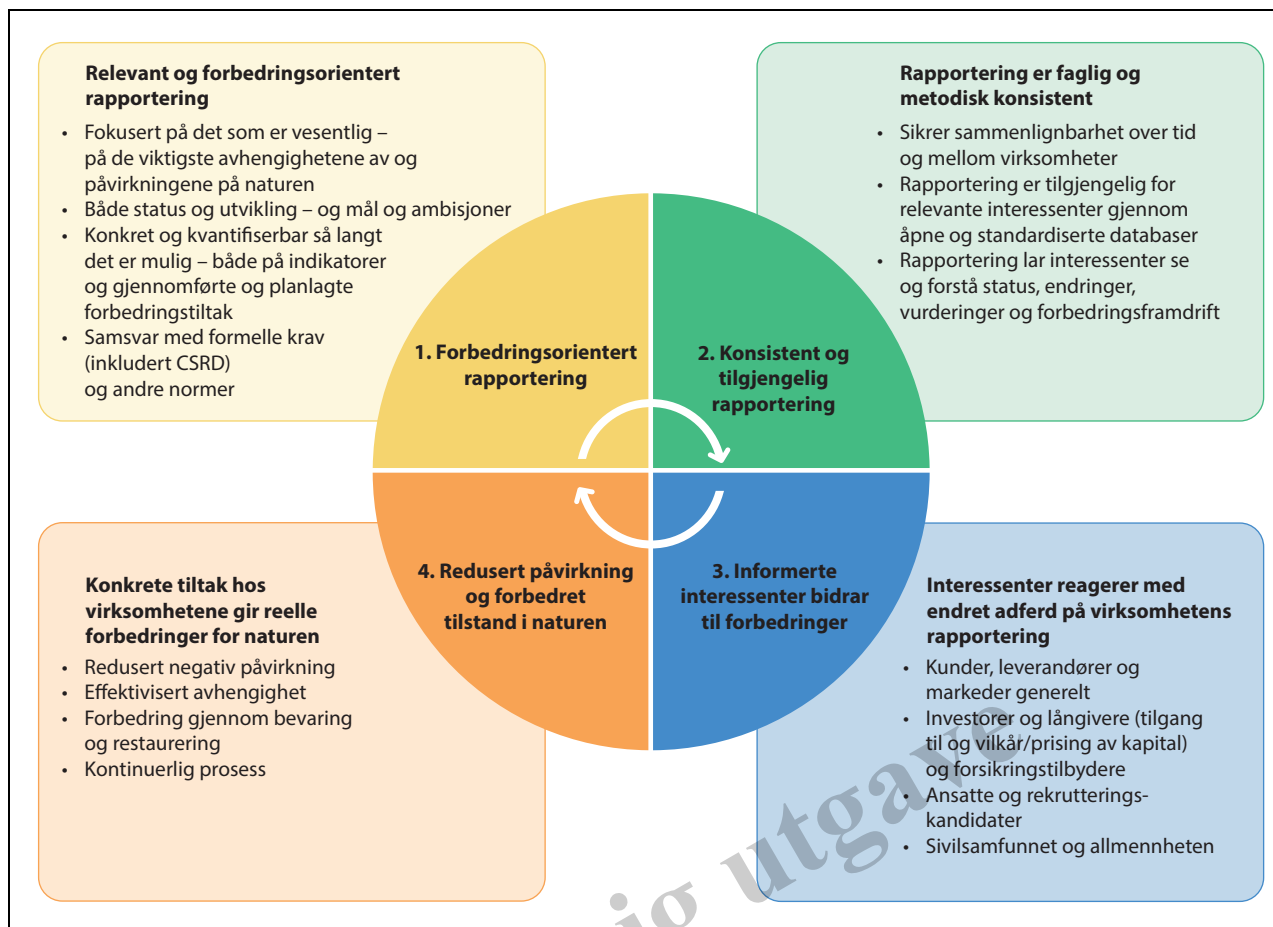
Relevant og forbedringsorientert rapportering

- Fokusert på det som er vesentlig – på de viktigste avhengighetene av og påvirkningene på naturen
- Både status og utvikling – og mål og ambisjoner
- Konkret og kvantifiserbar så langt det er mulig – både på indikatorer og gjennomførte og planlagte forbedringstiltak
- Samsvar med formelle krav (inkludert CSRD) og andre normer

Rapportering er faglig og metodisk konsistent

- Sikrer sammenlignbarhet over tid og mellom virksomheter
- Rapportering er tilgjengelig for relevante interessenter gjennom åpne og standardiserte databaser
- Rapportering lar interessenter se og forstå status, endringer, vurderinger og forbedringsframdrift

1. Forbedringsorientert rapportering

2. Konsistent og tilgjengelig rapportering

4. Redusert påvirkning og forbedret tilstand i naturen

3. Informerte interessenter bidrar til forbedringer

Konkrete tiltak hos virksomhetene gir reelle forbedringer for naturen

- Redusert negativ påvirkning
- Effektivisert avhengighet
- Forbedring gjennom bevaring og restaurering
- Kontinuerlig prosess

Interessenter reagerer med endret adferd på virksomhetens rapportering

- Kunder, leverandører og markeder generelt
- Investorer og långivere (tilgang til og vilkår/prising av kapital) og forsikringstilbydere
- Ansatte og rekrutteringskandidater
- Sivilsamfunnet og allmennheten

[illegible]ig utgave